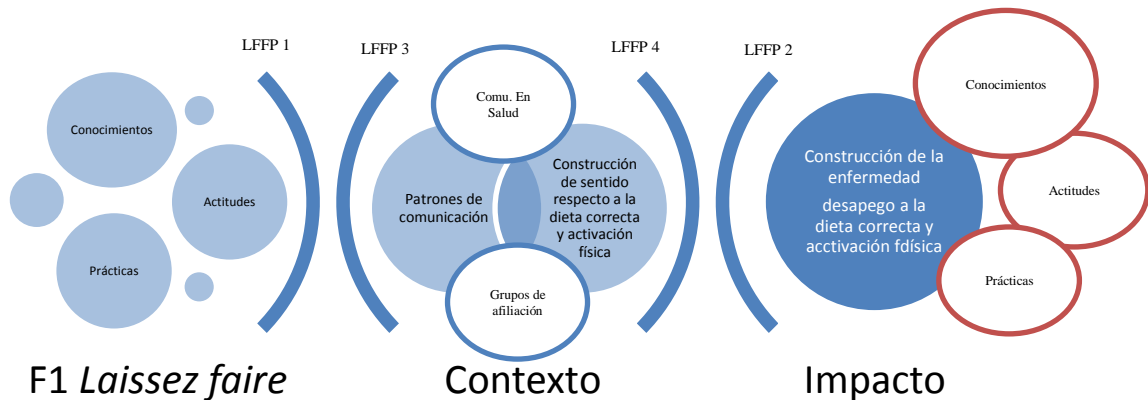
LFFP 1

LFFP 3

LFFP 4

LFFP 2

Conocimientos

Actitudes

Prácticas

Comu. En Salud

Patrones de comunicación

Construcción de sentido respecto a la dieta correcta y activación física

Grupos de afiliación

Construcción de la enfermedad

desapego a la dieta correcta y acctivación fdísica

Conocimientos

Actitudes

Prácticas

F1 *Laissez faire*

Contexto

Impacto